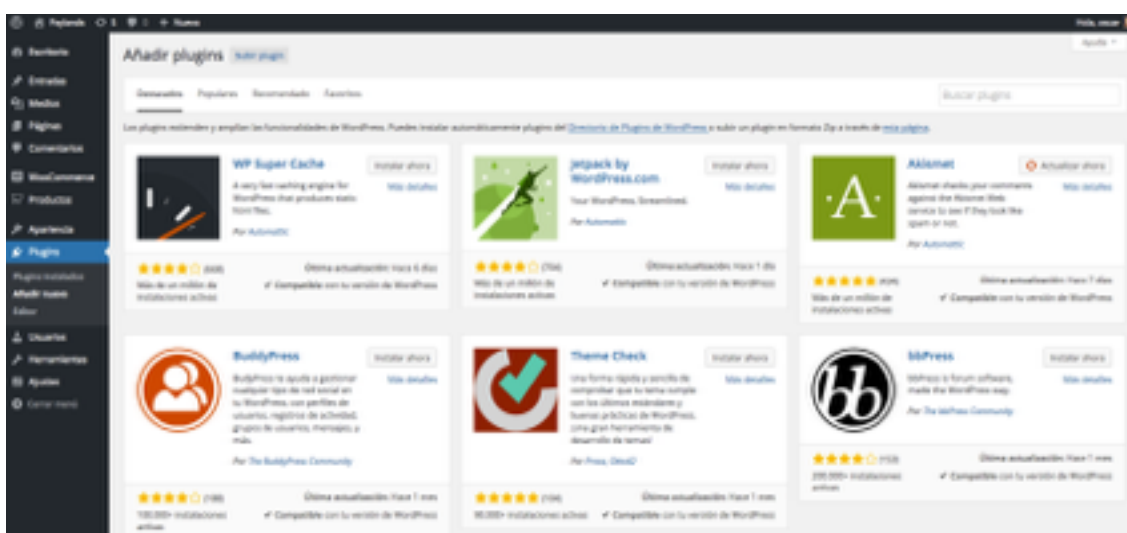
Peglando 0 0 + Nuevo

Hola, oscar

Escritorio
Entradas
Medios
Páginas
Comentarios
WooCommerce
Productos
Apariencia
Plugins
Plugins instalados
Añadir nuevo
Editor
Usuarios
Herramientas
Ajustes
Cerrar menú

Añadir plugins Subir plugin

Ayuda

Destacados Populares Recomendado Favoritos

Buscar plugins

Los plugins extienden y amplían las funcionalidades de WordPress. Puedes instalar automáticamente plugins del Directorio de Plugins de WordPress o subir un plugin en formato Zip a través de esta página.

WP Super Cache
Instalar ahora
Más detalles
A very fast caching engine for WordPress that produces static html files.
Por Automattic
(608)
Más de un millón de instalaciones activas
Última actualización: Hace 6 días
✓ Compatible con tu versión de WordPress

Jetpack by WordPress.com
Instalar ahora
Más detalles
Your WordPress, Streamlined.
Por Automattic
(704)
Más de un millón de instalaciones activas
Última actualización: Hace 1 día
✓ Compatible con tu versión de WordPress

Akismet
Actualizar ahora
Más detalles
Akismet checks your comments against the Akismet Web service to see if they look like spam or not.
Por Automattic
(604)
Más de un millón de instalaciones activas
Última actualización: Hace 7 días
✓ Compatible con tu versión de WordPress

BuddyPress
Instalar ahora
Más detalles
BuddyPress te ayuda a gestionar cualquier tipo de red social en tu WordPress, con perfiles de usuarios, registros de actividad, grupos de usuarios, mensajes, y más.
Por The BuddyPress Community
(188)
100,000+ instalaciones activas
Última actualización: Hace 1 mes
✓ Compatible con tu versión de WordPress

Theme Check
Instalar ahora
Más detalles
Una forma rápida y sencilla de comprobar que tu tema cumple con los últimos estándares y buenas prácticas de WordPress. ¡Una gran herramienta de desarrollo de temas!
Por Pross, Otto42
(104)
90,000+ instalaciones activas
Última actualización: Hace 1 mes
✓ Compatible con tu versión de WordPress

bbPress
Instalar ahora
Más detalles
bbPress is forum software, made the WordPress way.
Por The bbPress Community
(153)
200,000+ instalaciones activas
Última actualización: Hace 1 mes
✓ Compatible con tu versión de WordPress